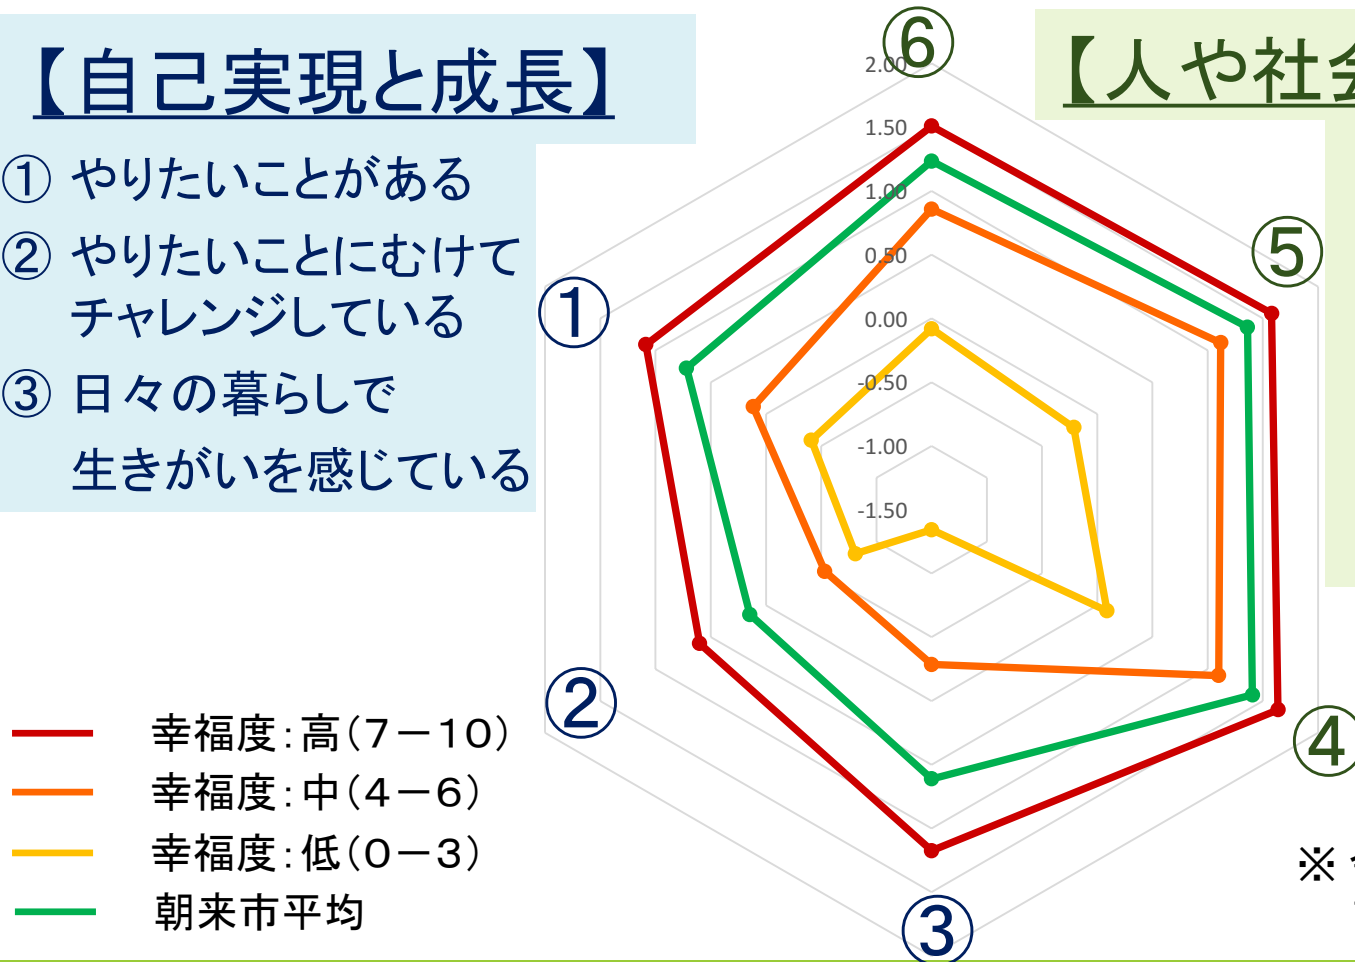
【自己実現と成長】

① やりたいことがある

② やりたいことにむけてチャレンジしている

③ 日々の暮らしで生きがいを感じている

【人や社会

⑥

2.00

1.50

1.00

0.50

0.00

-0.50

-1.00

-1.50

①

⑤

②

④

③

幸福度:高(7−10)

幸福度:中(4−6)

幸福度:低(0−3)

朝来市平均

※